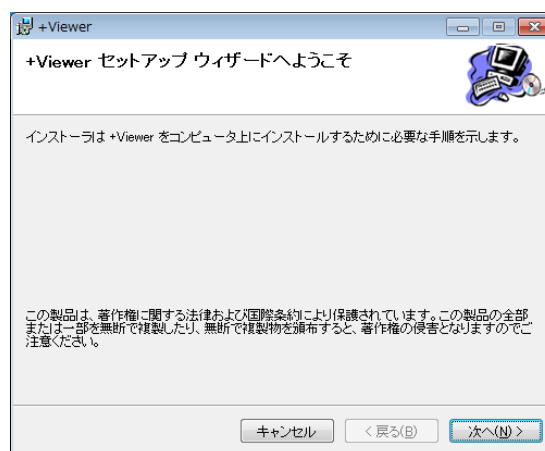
+Viewer

+Viewer セットアップ ウィザードへようこそ

インストーラは +Viewer をコンピュータ上にインストールするために必要な手順を示します。

この製品は、著作権に関する法律および国際条約により保護されています。この製品の全部または一部を無断で複製したり、無断で複製物を頒布すると、著作権の侵害となりますのでご注意ください。

キャンセル　< 戻る(B)　次へ(N) >